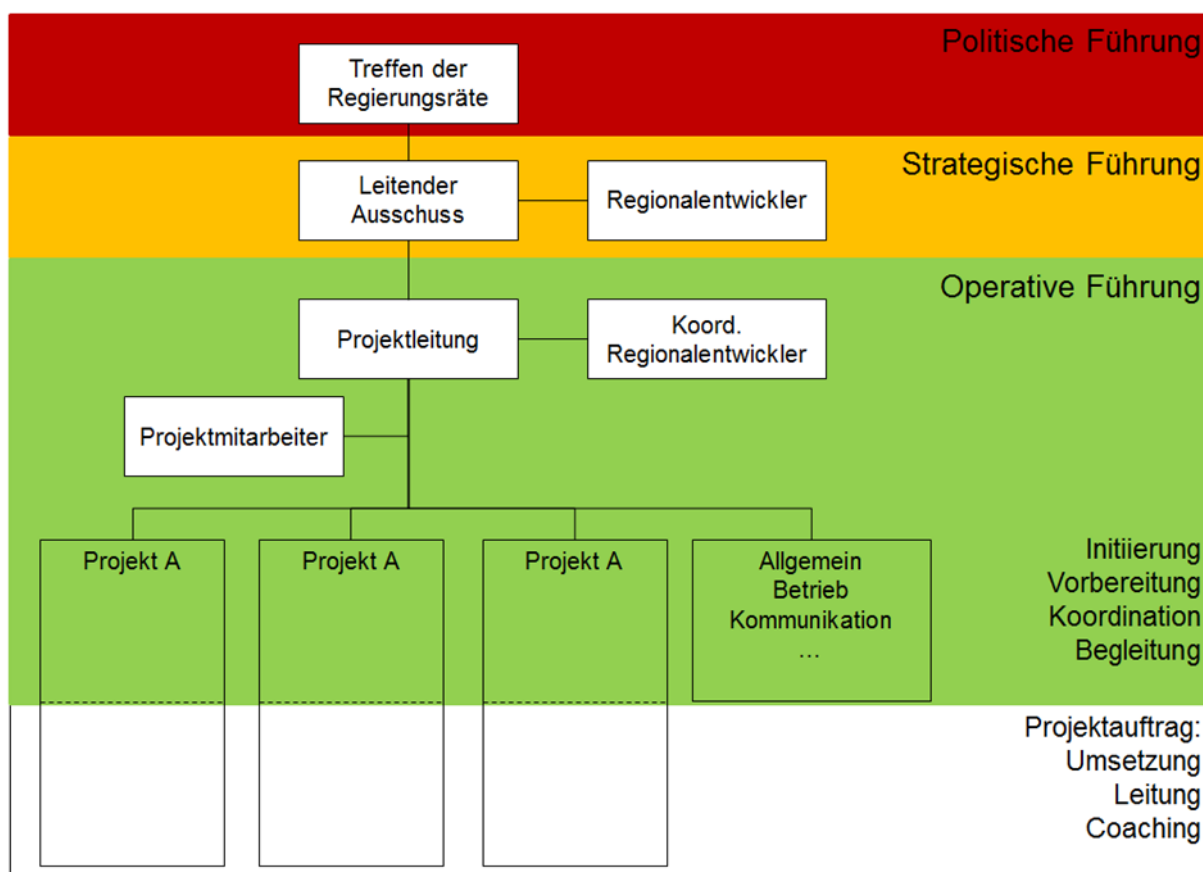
Politische Führung

Treffen der Regierungsräte

Strategische Führung

Leitender Ausschuss

Regionalentwickler

Operative Führung

Projektleitung

Koord. Regionalentwickler

Projektmitarbeiter

Projekt A

Projekt A

Projekt A

Allgemein
Betrieb
Kommunikation
...

Initiierung
Vorbereitung
Koordination
Begleitung

Projektauftrag:
Umsetzung
Leitung
Coaching